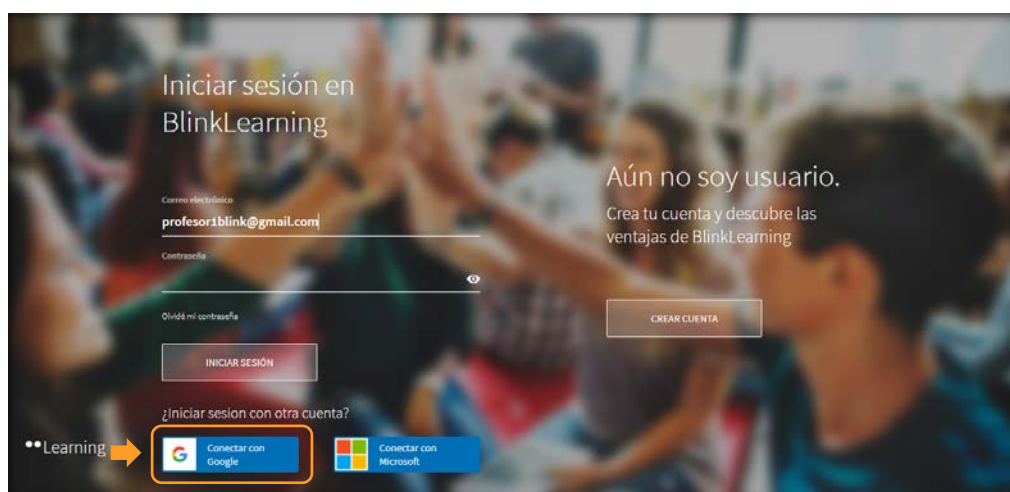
Iniciar sesión en BlinkLearning

Correo electrónico
profesor1blink@gmail.com

Contraseña

Olvidé mi contraseña

INICIAR SESIÓN

¿Iniciar sesion con otra cuenta?

••Learning

Conectar con Google

Conectar con Microsoft

Aún no soy usuario.

Crea tu cuenta y descubre las ventajas de BlinkLearning

CREAR CUENTA